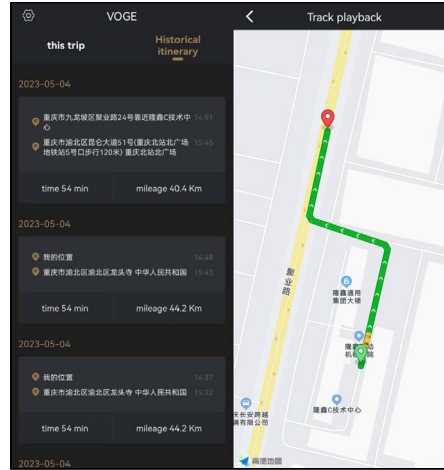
VOGE

this trip

Historical itinerary

2023-05-04

重庆市九龙坡区聚业路24号靠近隆鑫C技术中心 14:51

重庆市渝北区昆仑大道51号(重庆北站北广场地铁站5号口步行120米) 重庆北站北广场 15:45

time 54 min

mileage 40.4 Km

2023-05-04

我的位置 14:48

重庆市渝北区渝北区龙头寺 中华人民共和国 15:43

time 54 min

mileage 44.2 Km

2023-05-04

我的位置 14:37

重庆市渝北区渝北区龙头寺 中华人民共和国 15:32

time 54 min

mileage 44.2 Km

2023-05-04

Track playback

聚业路

隆鑫通用集团大楼

隆鑫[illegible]机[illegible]院

隆鑫C技术中心

庆长安跨越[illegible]有限公司

高德地图